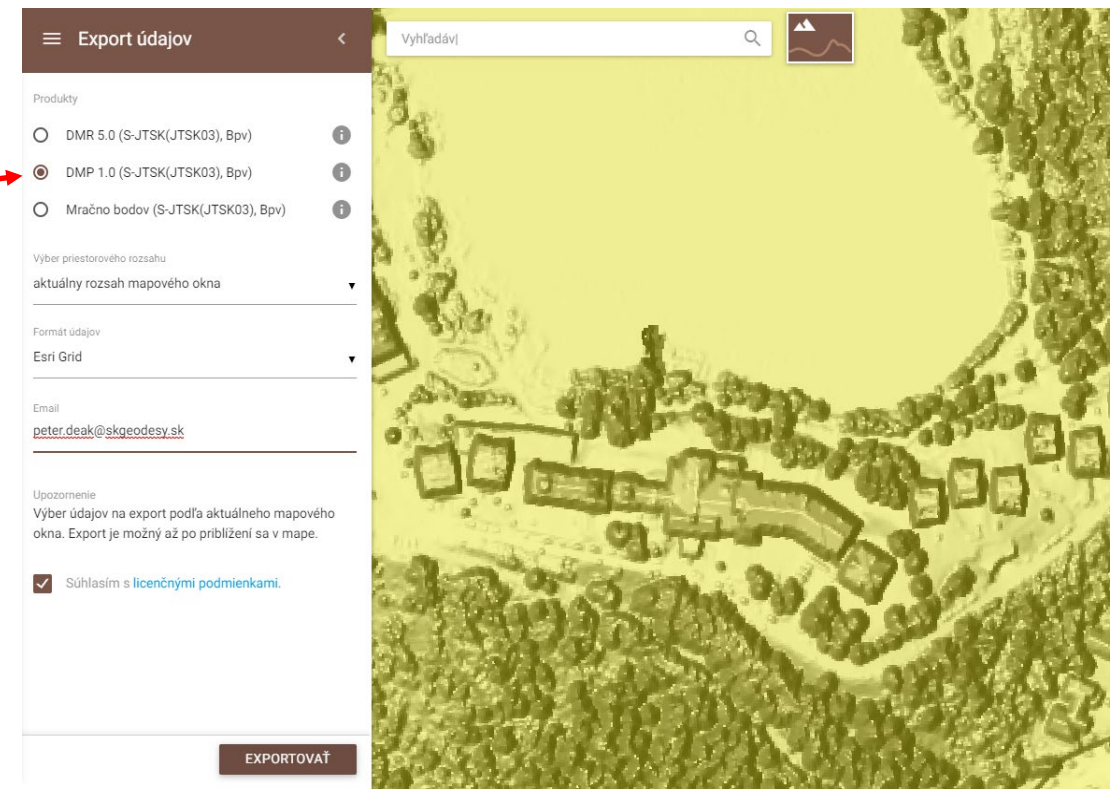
Export údajov

Produkty

DMR 5.0 (S-JTSK(JTSK03), Bpv)

DMP 1.0 (S-JTSK(JTSK03), Bpv)

Mračno bodov (S-JTSK(JTSK03), Bpv)

Výber priestorového rozsahu

aktuálny rozsah mapového okna

Formát údajov

Esri Grid

Email

peter.deak@skgeodesy.sk

Upozornenie

Výber údajov na export podľa aktuálneho mapového okna. Export je možný až po priblížení sa v mape.

Súhlasím s licenčnými podmienkami.

EXPORTOVAŤ

Vyhľadáv|